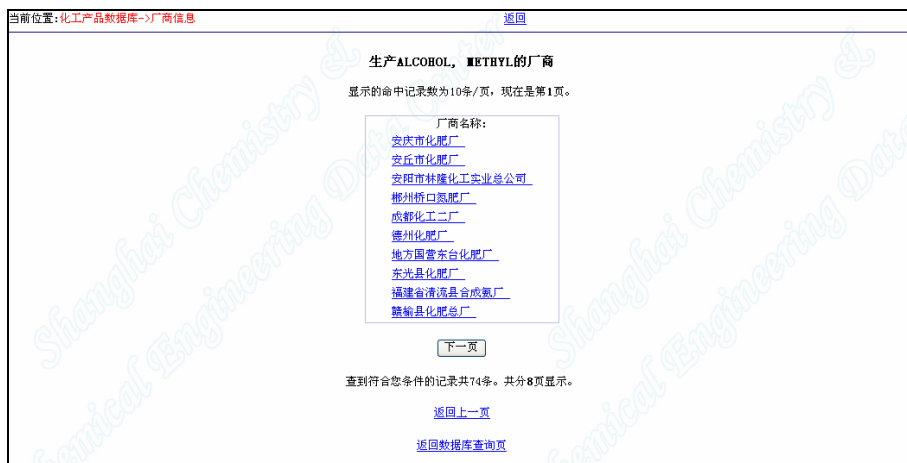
当前位置:化工产品数据库->厂商信息

返回

生产ALCOHOL, METHYL的厂商

显示的命中记录数为10条/页，现在是第1页。

厂商名称:
安庆市化肥厂
安丘市化肥厂
安阳市林隆化工实业总公司
郴州桥口氮肥厂
成都化工二厂
德州化肥厂
地方国营东台化肥厂
东光县化肥厂
福建省清流县合成氨厂
赣榆县化肥总厂

下一页

查到符合您条件的记录共74条。共分8页显示。

返回上一页

返回数据库查询页

Shanghai Chemistry Data Center
Shanghai Chemical Engineering Data Center
Shanghai Chemistry Data Center
Shanghai Chemical Engineering Data Center